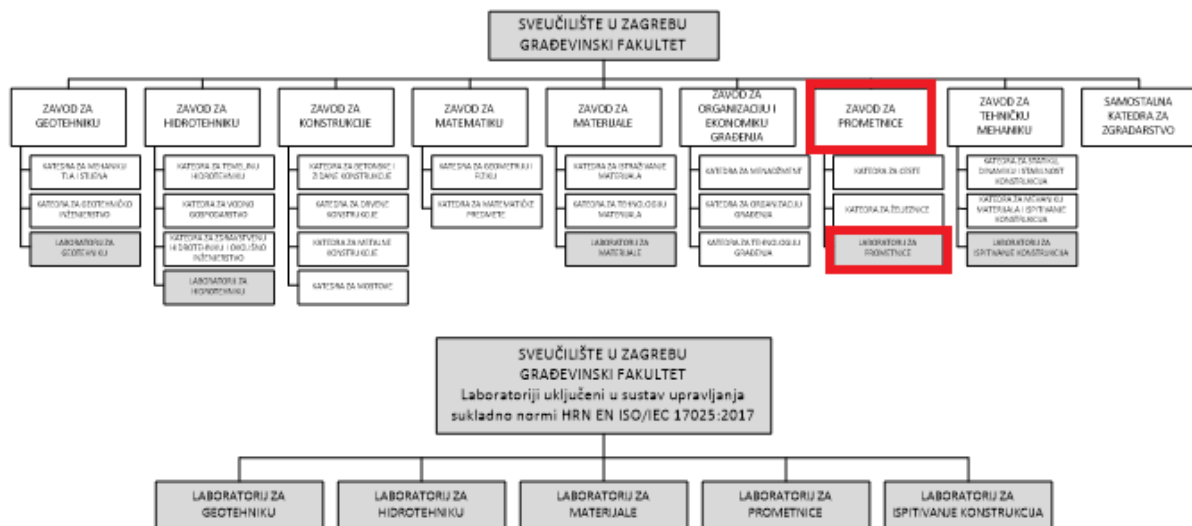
SVEUČILIŠTE U ZAGREBU
GRAĐEVINSKI FAKULTET

ZAVOD ZA GEOTEHNIKU

KATEDRA ZA MEHANIKU TLA I STIJENA

KATEDRA ZA GEOTEHNIČKO INŽENJERSTVO

LABORATORIJ ZA GEOTEHNIKU

ZAVOD ZA HIDROTEHNIKU

KATEDRA ZA TEMELJNU HIDROTEHNIKU

KATEDRA ZA VODNO GOSPODARSTVO

KATEDRA ZA ZDRAVSTVENU HIDROTEHNIKU I OKOLIŠNO INŽENJERSTVO

LABORATORIJ ZA HIDROTEHNIKU

ZAVOD ZA KONSTRUKCIJE

KATEDRA ZA BETONSKE I ZIDANE KONSTRUKCIJE

KATEDRA ZA DRVENE KONSTRUKCIJE

KATEDRA ZA METALNE KONSTRUKCIJE

KATEDRA ZA MOSTOVE

ZAVOD ZA MATEMATIKU

KATEDRA ZA GEOMETRIJU I FIZIKU

KATEDRA ZA MATEMATIČKE PREDMETE

ZAVOD ZA MATERIJALE

KATEDRA ZA ISPITIVANJE MATERIJALA

KATEDRA ZA TEHNOLOGIJU MATERIJALA

LABORATORIJ ZA MATERIJALE

ZAVOD ZA ORGANIZACIJU I EKONOMIKU GRAĐENJA

KATEDRA ZA MENADŽMENT

KATEDRA ZA ORGANIZACIJU GRAĐENJA

KATEDRA ZA TEHNOLOGIJU GRAĐENJA

ZAVOD ZA PROMETNICE

KATEDRA ZA CESTE

KATEDRA ZA ŽELJEZNICE

LABORATORIJ ZA PROMETNICE

ZAVOD ZA TEHNIČKU MEHANIKU

KATEDRA ZA STATIKU, DINAMIKU I STABILNOST KONSTRUKCIJA

KATEDRA ZA MEHANIKU MATERIJALA I ISPITIVANJE KONSTRUKCIJA

LABORATORIJ ZA ISPITIVANJE KONSTRUKCIJA

SAMOSTALNA KATEDRA ZA ZGRADARSTVO

SVEUČILIŠTE U ZAGREBU
GRAĐEVINSKI FAKULTET
Laboratoriji uključeni u sustav upravljanja sukladno normi HRN EN ISO/IEC 17025:2017

LABORATORIJ ZA GEOTEHNIKU

LABORATORIJ ZA HIDROTEHNIKU

LABORATORIJ ZA MATERIJALE

LABORATORIJ ZA PROMETNICE

LABORATORIJ ZA ISPITIVANJE KONSTRUKCIJA